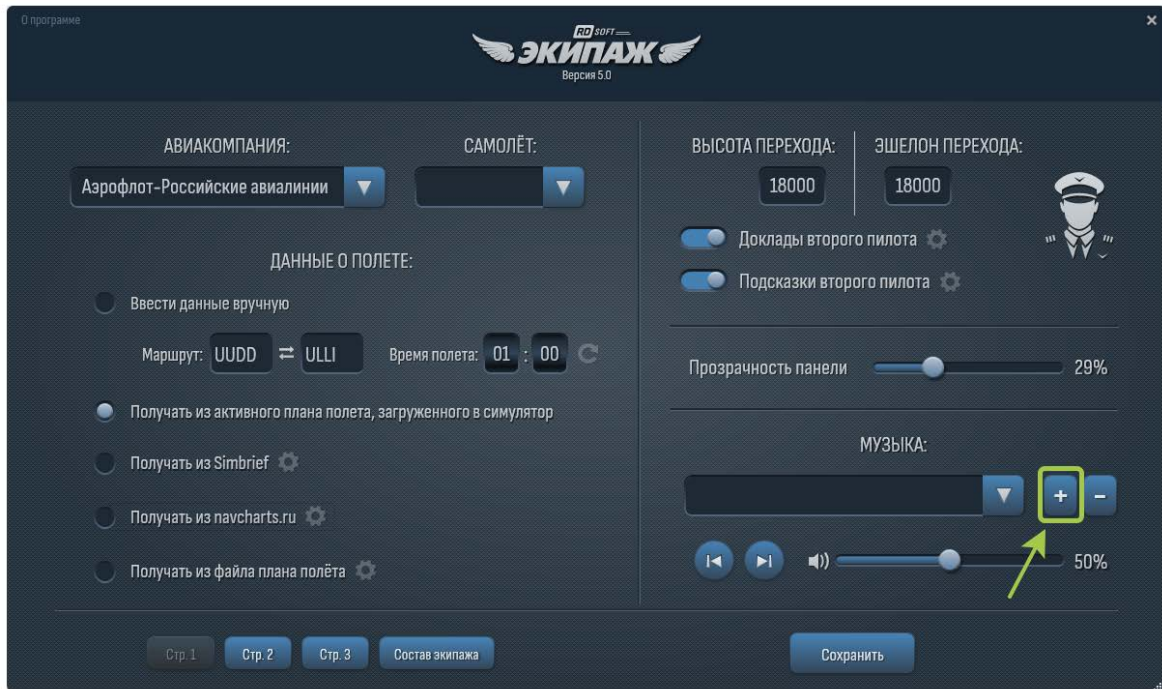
О программе

RD SOFT
ЭКИПАЖ
Версия 5.0

×

АВИАКОМПАНИЯ:
Аэрофлот-Российские авиалинии

САМОЛЁТ:

ДАННЫЕ О ПОЛЕТЕ:

Ввести данные вручную

Маршрут: UUDD ⇄ ULLI Время полета: 01 : 00

Получать из активного плана полета, загруженного в симулятор

Получать из Simbrief

Получать из navcharts.ru

Получать из файла плана полёта

ВЫСОТА ПЕРЕХОДА:
18000

ЭШЕЛОН ПЕРЕХОДА:
18000

Доклады второго пилота

Подсказки второго пилота

Прозрачность панели 29%

МУЗЫКА:

+ −

50%

Стр. 1 Стр. 2 Стр. 3 Состав экипажа

Сохранить